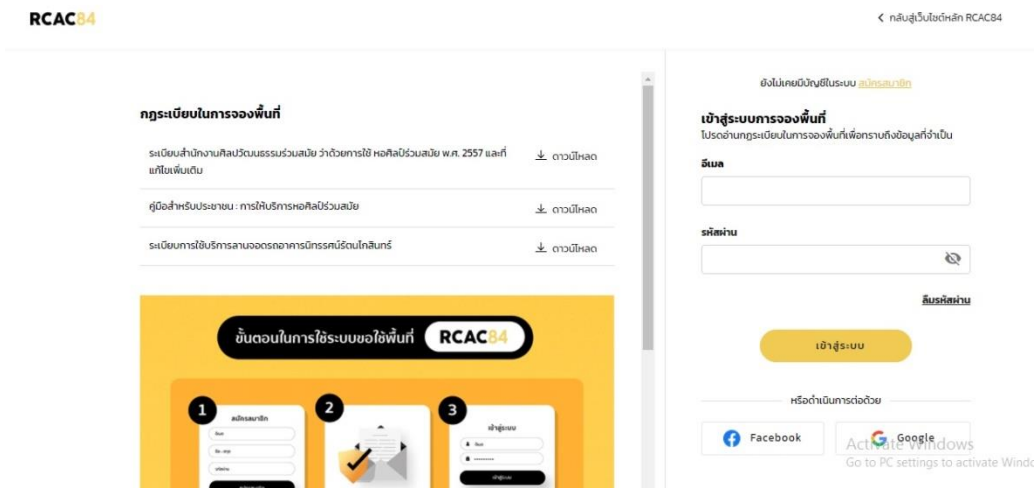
RCAC84

< กลับสู่เว็บไซต์หลัก RCAC84

กฎระเบียบในการจองพื้นที่

ระเบียบสำนักงานศิลปวัฒนธรรมร่วมสมัย ว่าด้วยการใช้ หอศิลป์ร่วมสมัย พ.ศ. 2557 และที่แก้ไขเพิ่มเติม
ดาวน์โหลด

คู่มือสำหรับประชาชน : การให้บริการหอศิลป์ร่วมสมัย
ดาวน์โหลด

ระเบียบการใช้บริการลานจอดรถอาคารนิทรรศน์รัตนโกสินทร์
ดาวน์โหลด

ขั้นตอนในการใช้ระบบขอใช้พื้นที่ RCAC84

1 สมัครสมาชิก
2
3 เข้าสู่ระบบ

ยังไม่เคยมีบัญชีในระบบ สมัครสมาชิก

เข้าสู่ระบบการจองพื้นที่
โปรดอ่านกฎระเบียบในการจองพื้นที่เพื่อทราบถึงข้อมูลที่จำเป็น

อีเมล

รหัสผ่าน

ลืมรหัสผ่าน

เข้าสู่ระบบ

หรือดำเนินการต่อด้วย

Facebook
Google

Activate Windows
Go to PC settings to activate Windo